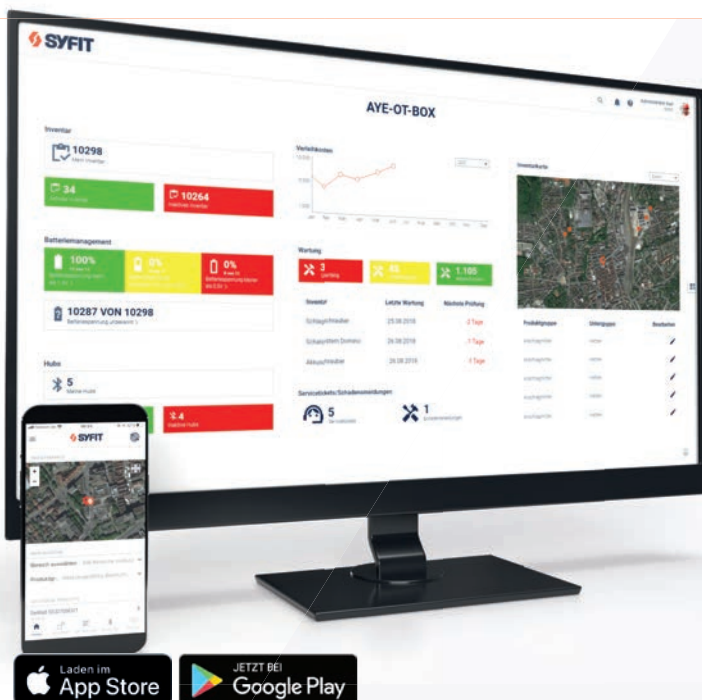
SYFIT

AYE-OT-BOX

Inventar

10298
Mein Inventar

34
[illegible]

10264
Inaktives Inventar

Batteriemanagement

100%
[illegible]

0%
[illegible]

0%
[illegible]

10287 VON 10298
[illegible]

Hubs

5
Meine Hubs

4
Inaktive Hubs

Verleihkosten

Wartung

3
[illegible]

48
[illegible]

1.100
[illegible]

| Inventar | Letzte Wartung | Nächste Prüfung |
|---|---|---|
| Schlagschrauber | 25.08.2018 | 2 Tage |
| Schlagschrauber | 26.08.2018 | 1 Tage |
| Akkuschrauber | 26.08.2018 | 1 Tage |

Servicetickets/Schadensmeldungen

5
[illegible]

1
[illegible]

Inventarkarte

| Produktgruppe | Untergruppe | Bearbeiten |
|---|---|---|

SYFIT

Bereich auswählen
Produkttyp

Laden im
App Store

JETZT BEI
Google Play